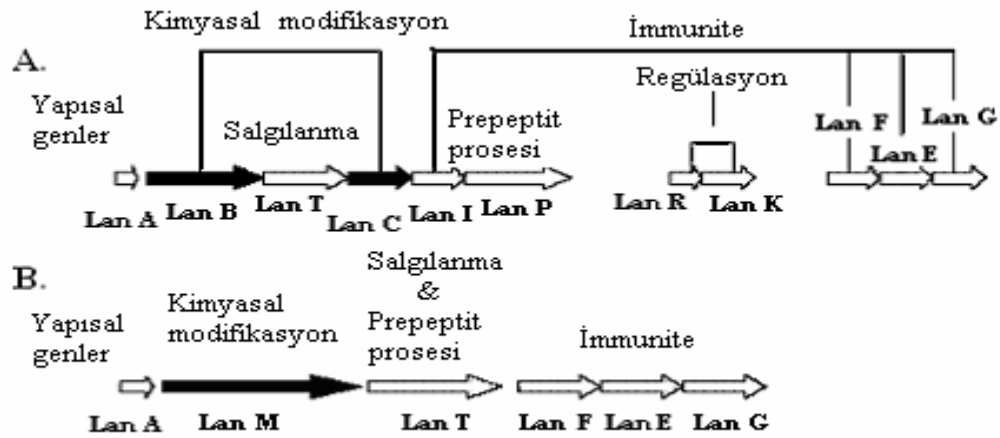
Kimyasal modifikasyon

İmmunite

A.

Yapısal genler

Salgılanma

Prepeptit prosesi

Regülasyon

Lan F

Lan G

Lan E

Lan A Lan B Lan T Lan C Lan I Lan P Lan R Lan K

B.

Yapısal genler

Kimyasal modifikasyon

Salgılanma & Prepeptit prosesi

İmmunite

Lan A Lan M Lan T Lan F Lan E Lan G